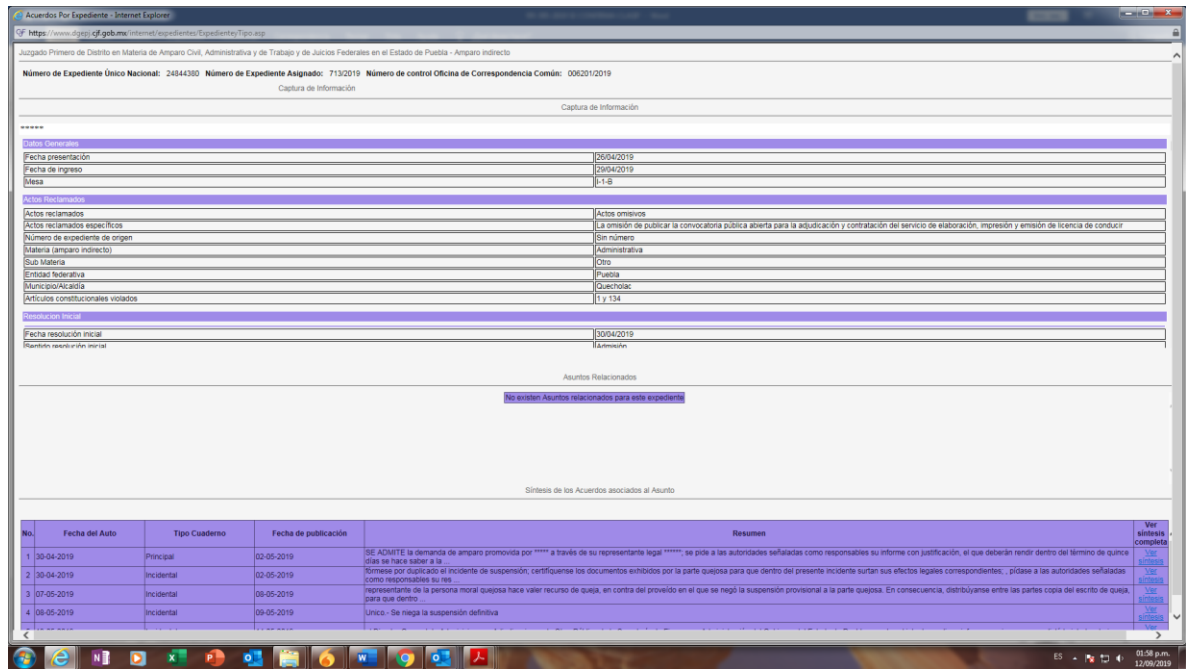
Acuerdos Por Expediente - Internet Explorer

https://www.dgepj.cjf.gob.mx/internet/expedientes/ExpedienteyTipo.asp

Juzgado Primero de Distrito en Materia de Amparo Civil, Administrativa y de Trabajo y de Juicios Federales en el Estado de Puebla - Amparo indirecto

Número de Expediente Único Nacional: 24844380 Número de Expediente Asignado: 713/2019 Número de control Oficina de Correspondencia Común: 006201/2019

Captura de Información

Captura de Información

*****

Datos Generales

| | |
|---|---|
| Fecha presentación | 26/04/2019 |
| Fecha de ingreso | 29/04/2019 |
| Mesa | I-1-B |

Actos Reclamados

| | |
|---|---|
| Actos reclamados | Actos omisivos |
| Actos reclamados específicos | La omisión de publicar la convocatoria pública abierta para la adjudicación y contratación del servicio de elaboración, impresión y emisión de licencia de conducir |
| Número de expediente de origen | Sin número |
| Materia (amparo indirecto) | Administrativa |
| Sub Materia | Otro |
| Entidad federativa | Puebla |
| Municipio/Alcaldía | Quecholac |
| Artículos constitucionales violados | 1 y 134 |

Resolucion Inicial

| | |
|---|---|
| Fecha resolución inicial | 30/04/2019 |
| Sentido resolución inicial | Admisión |

Asuntos Relacionados

No existen Asuntos relacionados para este expediente

Síntesis de los Acuerdos asociados al Asunto

| No. | Fecha del Auto | Tipo Cuaderno | Fecha de publicación | Resumen | Ver síntesis completa |
|---|---|---|---|---|---|
| 1 | 30-04-2019 | Principal | 02-05-2019 | SE ADMITE la demanda de amparo promovida por ***** a través de su representante legal ******, se pide a las autoridades señaladas como responsables su informe con justificación, el que deberán rendir dentro del término de quince días se hace saber a la ... | Ver síntesis |
| 2 | 30-04-2019 | Incidental | 02-05-2019 | fórmese por duplicado el incidente de suspensión; certifíquense los documentos exhibidos por la parte quejosa para que dentro del presente incidente surtan sus efectos legales correspondientes; , pídase a las autoridades señaladas como responsables su res ... | Ver síntesis |
| 3 | 07-05-2019 | Incidental | 08-05-2019 | representante de la persona moral quejosa hace valer recurso de queja, en contra del proveído en el que se negó la suspensión provisional a la parte quejosa. En consecuencia, distribúyanse entre las partes copia del escrito de queja, para que dentro ... | Ver síntesis |
| 4 | 08-05-2019 | Incidental | 09-05-2019 | Unico.- Se niega la suspensión definitiva | Ver síntesis |

ES 01:58 p.m. 12/09/2019